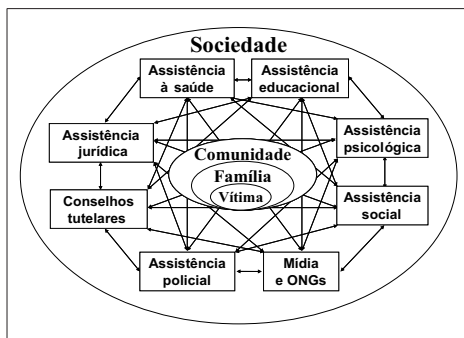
Sociedade

Assistência à saúde

Assistência educacional

Assistência jurídica

Assistência psicológica

Comunidade

Família

Vítima

Conselhos tutelares

Assistência social

Assistência policial

Mídia e ONGs